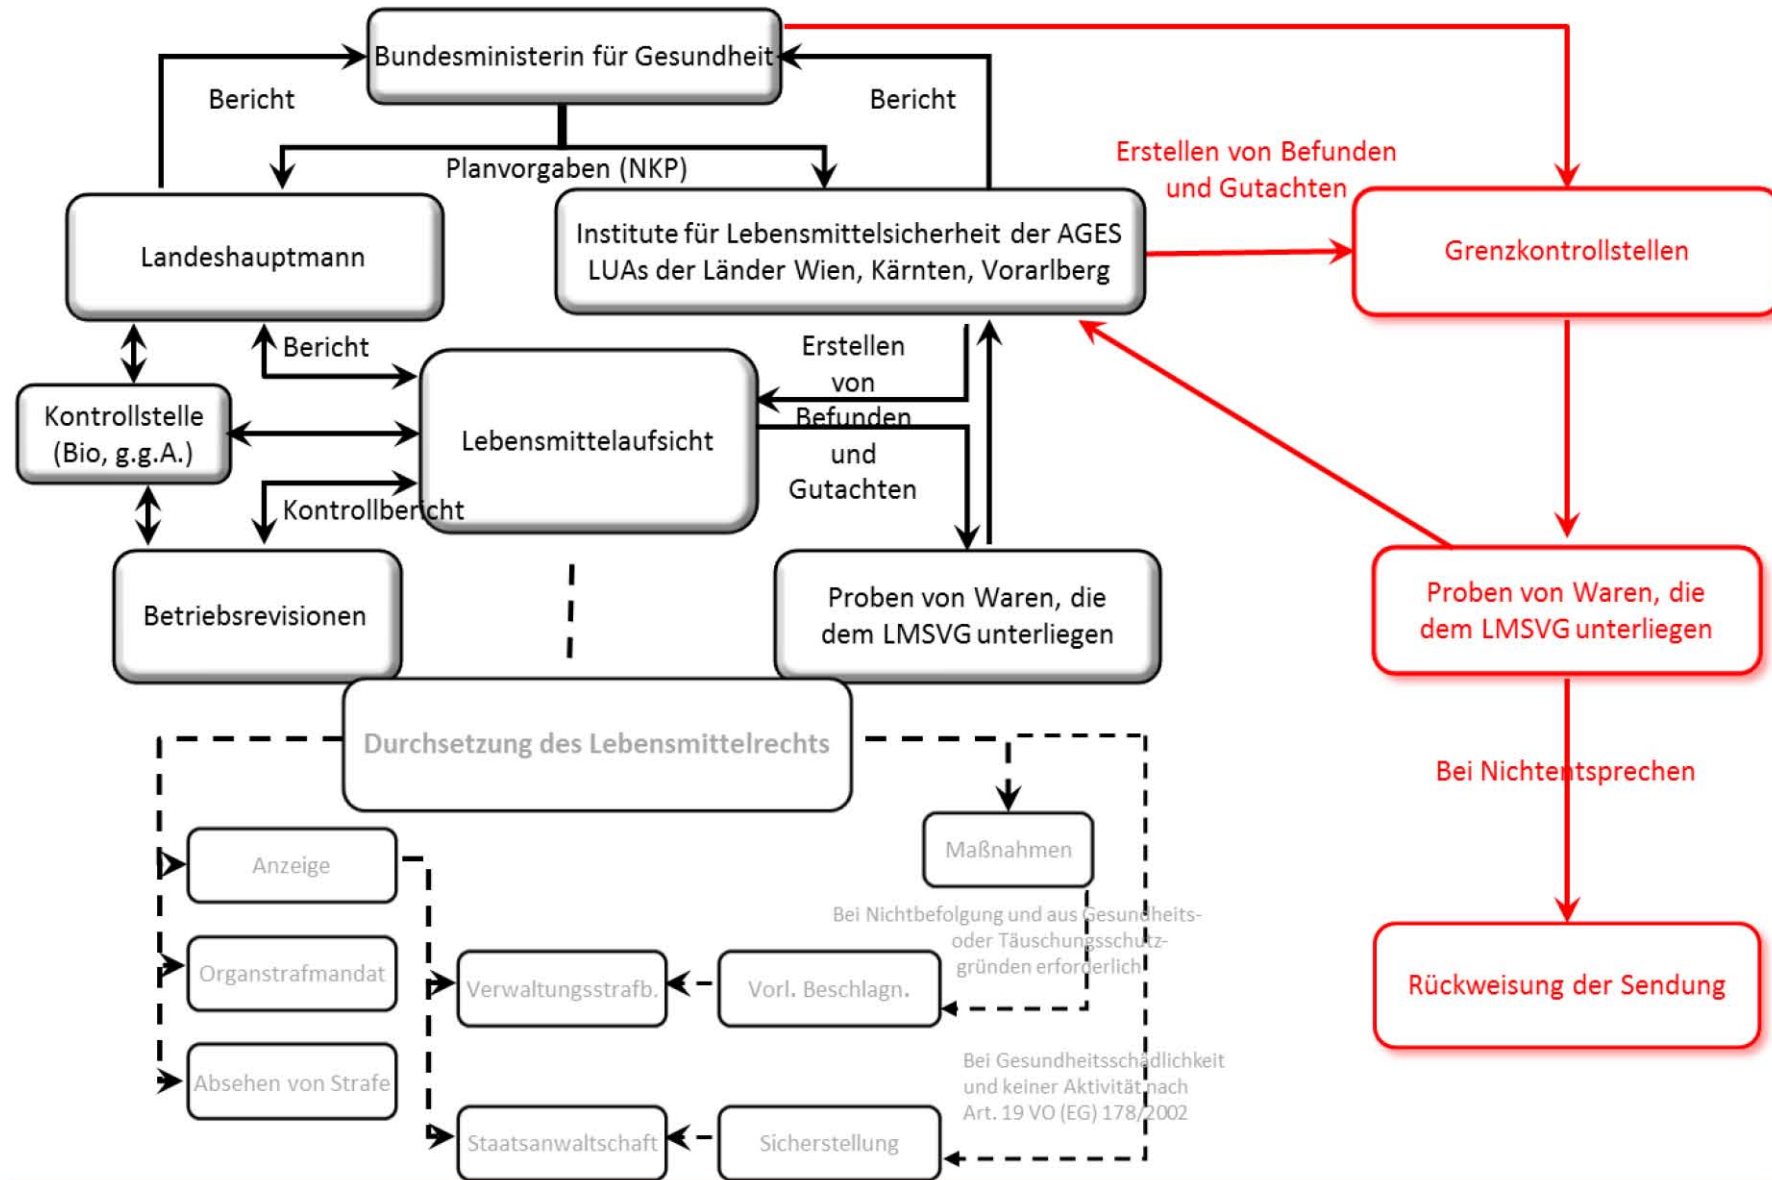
Bundesministerin für Gesundheit

Bericht

Bericht

Planvorgaben (NKP)

Erstellen von Befunden und Gutachten

Landeshauptmann

Institute für Lebensmittelsicherheit der AGES LUAs der Länder Wien, Kärnten, Vorarlberg

Grenzkontrollstellen

Bericht

Erstellen von Befunden und Gutachten

Kontrollstelle (Bio, g.g.A.)

Lebensmittelaufsicht

Kontrollbericht

Betriebsrevisionen

Proben von Waren, die dem LMSVG unterliegen

Proben von Waren, die dem LMSVG unterliegen

Durchsetzung des Lebensmittelrechts

Bei Nichtentsprechen

Maßnahmen

Anzeige

Bei Nichtbefolgung und aus Gesundheits- oder Täuschungsschutzgründen erforderlich

Organstrafmandat

Verwaltungsstrafb.

Vorl. Beschlagn.

Rückweisung der Sendung

Bei Gesundheitsschädlichkeit und keiner Aktivität nach Art. 19 VO (EG) 178/2002

Absehen von Strafe

Staatsanwaltschaft

Sicherstellung